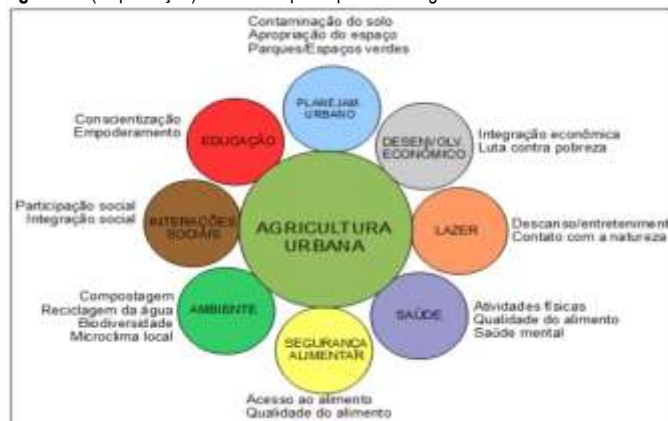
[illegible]

Contaminação do solo
Apropriação do espaço
Parques/Espaços verdes

PLANEJAM URBANO

Conscientização
Empoderamento

EDUCAÇÃO

DESENVOLV ECONÔMICO

Integração econômica
Luta contra pobreza

Participação social
Integração social

INTERAÇÕES SOCIAIS

AGRICULTURA URBANA

LAZER

Descanso/entretenim
Contato com a natureza

Compostagem
Reciclagem da água
Biodiversidade
Microclima local

AMBIENTE

SAÚDE

Atividades físicas
Qualidade do alimento
Saúde mental

SEGURANÇA ALIMENTAR

Acesso ao alimento
Qualidade do alimento